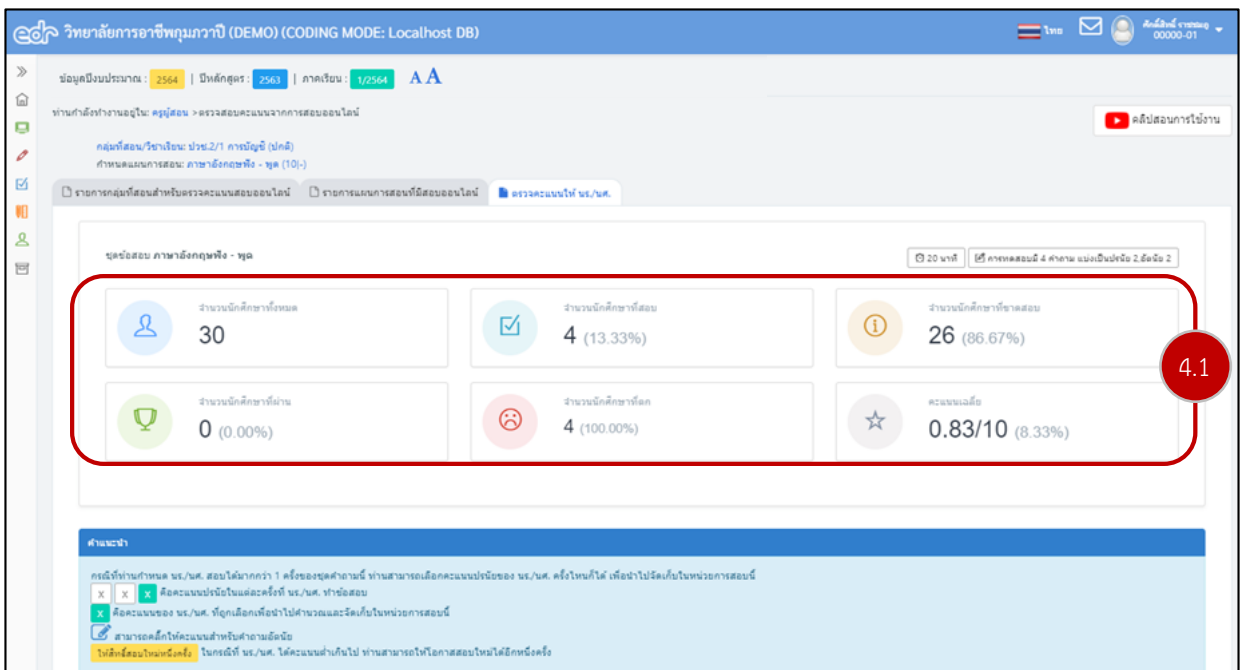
edr วิทยาลัยการอาชีพกุมภวาปี (DEMO) (CODING MODE: Localhost DB)

ไทย

ศักดิ์สิทธิ์ ราชชมภู 00000-01

ข้อมูลปีงบประมาณ : 2564 | ปีหลักสูตร : 2563 | ภาคเรียน : 1/2564 A A

ท่านกำลังทำงานอยู่ใน: ครูผู้สอน > ตรวจสอบคะแนนจากการสอบออนไลน์

คลิปสอนการใช้งาน

กลุ่มที่สอน/วิชาเรียน: ปวช.2/1 การบัญชี (ปกติ)
กำหนดแผนการสอน: ภาษาอังกฤษฟัง - พูด (10(-)

รายการกลุ่มที่สอนสำหรับตรวจคะแนนสอบออนไลน์ | รายการแผนการสอนที่มีสอบออนไลน์ | ตรวจคะแนนให้ นร./นศ.

ชุดข้อสอบ ภาษาอังกฤษฟัง - พูด

20 นาที | การทดสอบมี 4 คำถาม แบ่งเป็นปรนัย 2,อัตนัย 2

จำนวนนักศึกษาทั้งหมด
30

จำนวนนักศึกษาที่สอบ
4 (13.33%)

จำนวนนักศึกษาที่ขาดสอบ
26 (86.67%)

4.1

จำนวนนักศึกษาที่ผ่าน
0 (0.00%)

จำนวนนักศึกษาที่ตก
4 (100.00%)

คะแนนเฉลี่ย
0.83/10 (8.33%)

คำแนะนำ

กรณีที่ท่านกำหนด นร./นศ. สอบได้มากกว่า 1 ครั้งของชุดคำถามนี้ ท่านสามารถเลือกคะแนนปรนัยของ นร./นศ. ครั้งไหนก็ได้ เพื่อนำไปจัดเก็บในหน่วยการสอบนี้
x x x คือคะแนนปรนัยในแต่ละครั้งที่ นร./นศ. ทำข้อสอบ
x คือคะแนนของ นร./นศ. ที่ถูกเลือกเพื่อนำไปคำนวณและจัดเก็บในหน่วยการสอบนี้
สามารถคลิ๊กให้คะแนนสำหรับคำถามอัตนัย
ให้สิทธิ์สอบใหม่หนึ่งครั้ง ในกรณีที่ นร./นศ. ได้คะแนนต่ำเกินไป ท่านสามารถให้โอกาสสอบใหม่ได้อีกหนึ่งครั้ง